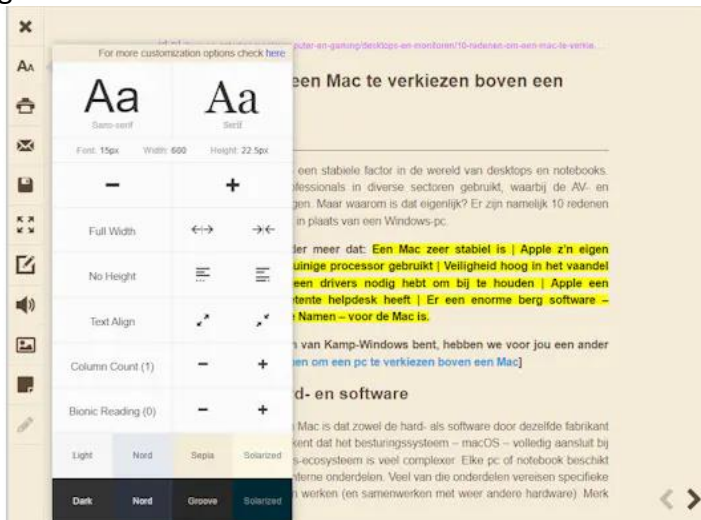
For more customization options check here

Aa
Sans-serif

Aa
Serif

Font: 15px Width: 600 Height: 22.5px

−
+

Full Width

No Height

Text Align

Column Count (1)
−
+

Bionic Reading (0)
−
+

Light
Nord
Sepia
Solarized

Dark
Nord
Groove
Solarized

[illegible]puter-en-gaming/desktops-en-monitoren/10-redenen-om-een-mac-te-verkie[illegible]

een Mac te verkiezen boven een

een stabiele factor in de wereld van desktops en notebooks. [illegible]essionals in diverse sectoren gebruikt, waarbij de AV- en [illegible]gen. Maar waarom is dat eigenlijk? Er zijn namelijk 10 redenen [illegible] in plaats van een Windows-pc.

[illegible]der meer dat: Een Mac zeer stabiel is | Apple z'n eigen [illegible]uinige processor gebruikt | Veiligheid hoog in het vaandel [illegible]een drivers nodig hebt om bij te houden | Apple een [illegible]tente helpdesk heeft | Er een enorme berg software – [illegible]e Namen – voor de Mac is.

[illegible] van Kamp-Windows bent, hebben we voor jou een ander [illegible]en om een pc te verkiezen boven een Mac]

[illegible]d- en software

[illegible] Mac is dat zowel de hard- als software door dezelfde fabrikant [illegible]kent dat het besturingssysteem – macOS – volledig aansluit bij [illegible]s-ecosysteem is veel complexer. Elke pc of notebook beschikt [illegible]terne onderdelen. Veel van die onderdelen vereisen specifieke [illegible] werken (en samenwerken met weer andere hardware). Merk